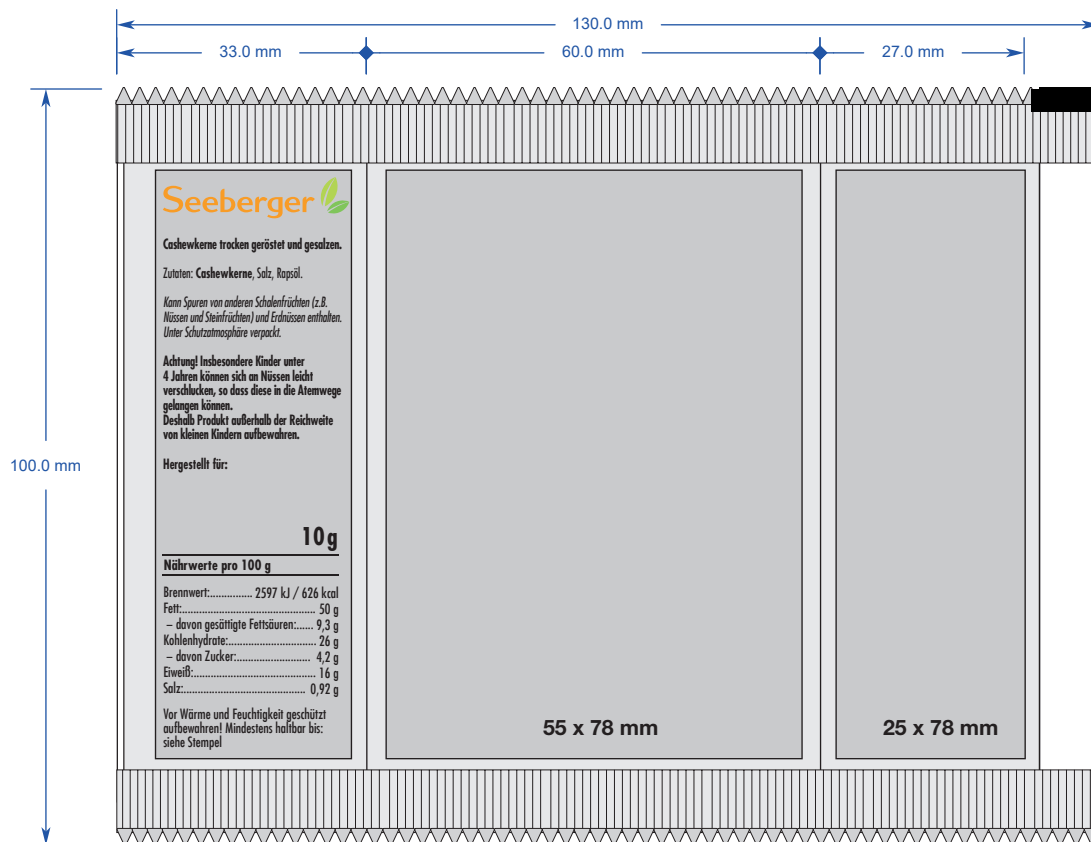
130.0 mm

33.0 mm

60.0 mm

27.0 mm

100.0 mm

Seeberger

Cashewkerne trocken geröstet und gesalzen.

Zutaten: Cashewkerne, Salz, Rapsöl.

Kann Spuren von anderen Schalenfrüchten (z.B. Nüssen und Steinfrüchten) und Erdnüssen enthalten. Unter Schutzatmosphäre verpackt.

Achtung! Insbesondere Kinder unter 4 Jahren können sich an Nüssen leicht verschlucken, so dass diese in die Atemwege gelangen können.
Deshalb Produkt außerhalb der Reichweite von kleinen Kindern aufbewahren.

Hergestellt für:

10 g

Nährwerte pro 100 g

Brennwert:............... 2597 kJ / 626 kcal
Fett:................................................ 50 g
– davon gesättigte Fettsäuren:...... 9,3 g
Kohlenhydrate:.................................. 26 g
– davon Zucker:.......................... 4,2 g
Eiweiß:............................................ 16 g
Salz:........................................... 0,92 g

Vor Wärme und Feuchtigkeit geschützt aufbewahren! Mindestens haltbar bis: siehe Stempel

55 x 78 mm

25 x 78 mm